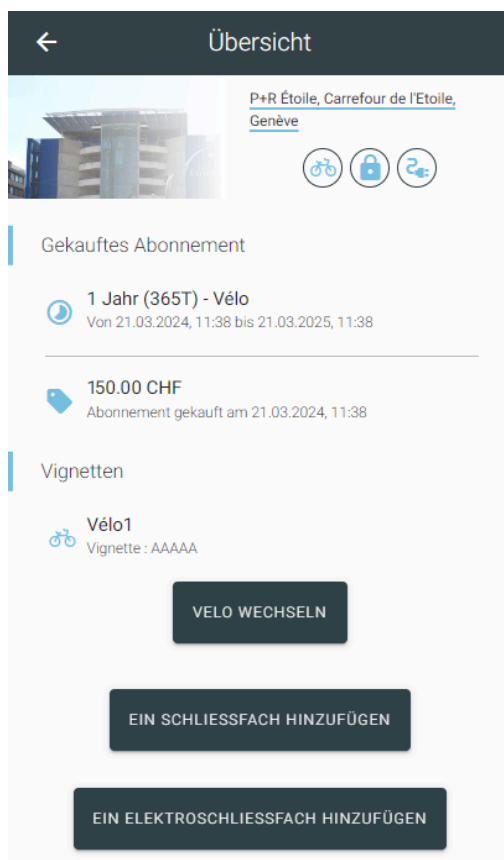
Übersicht

P+R Étoile, Carrefour de l'Etoile, Genève

Gekauftes Abonnement

1 Jahr (365T) - Vélo
Von 21.03.2024, 11:38 bis 21.03.2025, 11:38

150.00 CHF
Abonnement gekauft am 21.03.2024, 11:38

Vignetten

Vélo1
Vignette : AAAAA

VELO WECHSELN

EIN SCHLIESSFACH HINZUFÜGEN

EIN ELEKTROSCHLIESSFACH HINZUFÜGEN